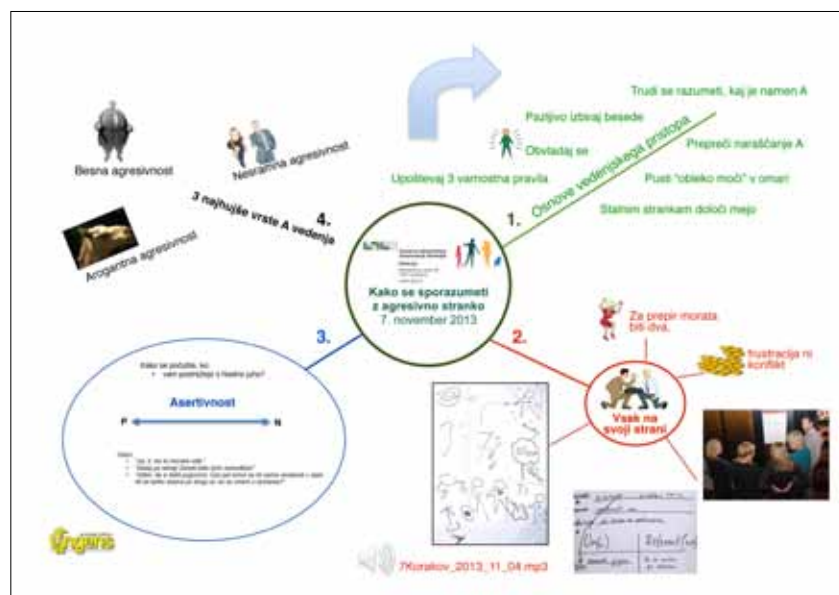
Besna agresivnost

Nesramna agresivnost

Arogantna agresivnost

3 najhujše vrste A vedenja

4.

Trudi se razumeti, kaj je namen A

Pazljivo izbiraj besede

Obvladaj se

Prepreči naraščanje A

Upoštevaj 3 varnostna pravila

Pusti "obleko moči" v omari

Stalnim strankam določi mejo

Osnove vedenjskega prostora

1.

Kako se sporazumeti z agresivno stranko
7. november 2013

3.

2.

Za prepir morata biti dva.

frustracija ni konflikt

Vsak na svoji strani

Kako se počutite, ko:
• vam posredujejo ti hladno juho?

Asertivnost

P

N

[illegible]

7Korakov_2013_11_04.mp3

Fragens